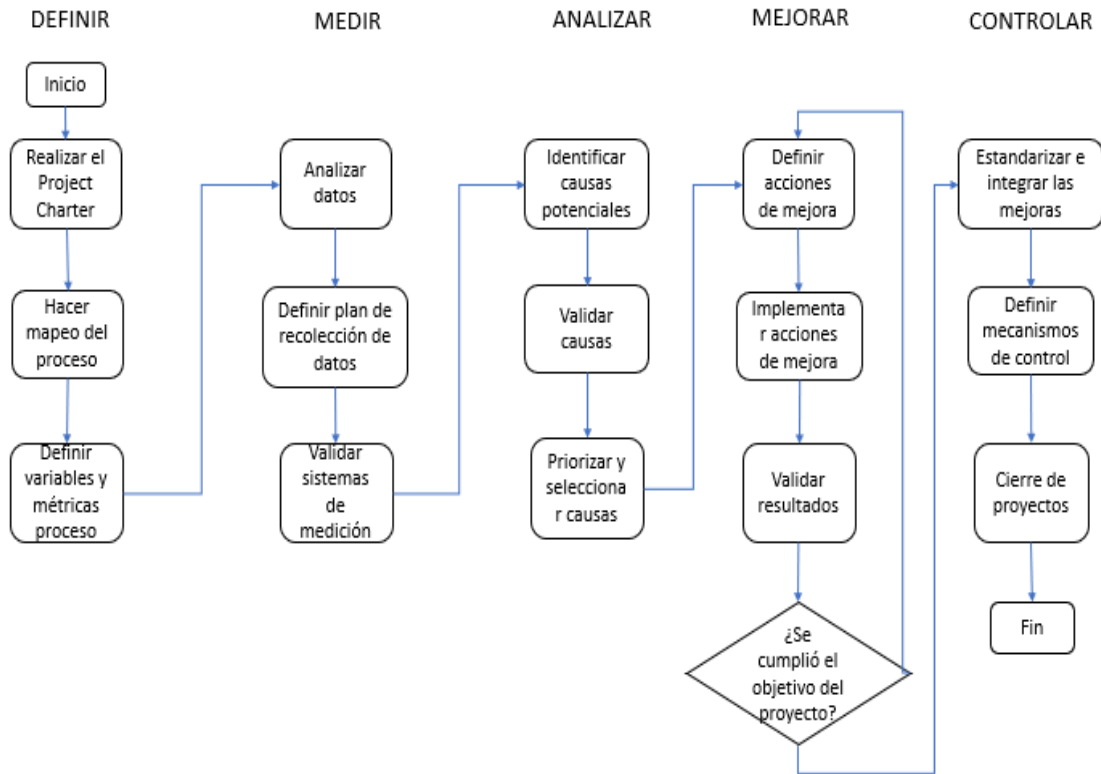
DEFINIR

Inicio

Realizar el Project Charter

Hacer mapeo del proceso

Definir variables y métricas proceso

MEDIR

Analizar datos

Definir plan de recolección de datos

Validar sistemas de medición

ANALIZAR

Identificar causas potenciales

Validar causas

Priorizar y seleccionar causas

MEJORAR

Definir acciones de mejora

Implementar acciones de mejora

Validar resultados

¿Se cumplió el objetivo del proyecto?

CONTROLAR

Estandarizar e integrar las mejoras

Definir mecanismos de control

Cierre de proyectos

Fin